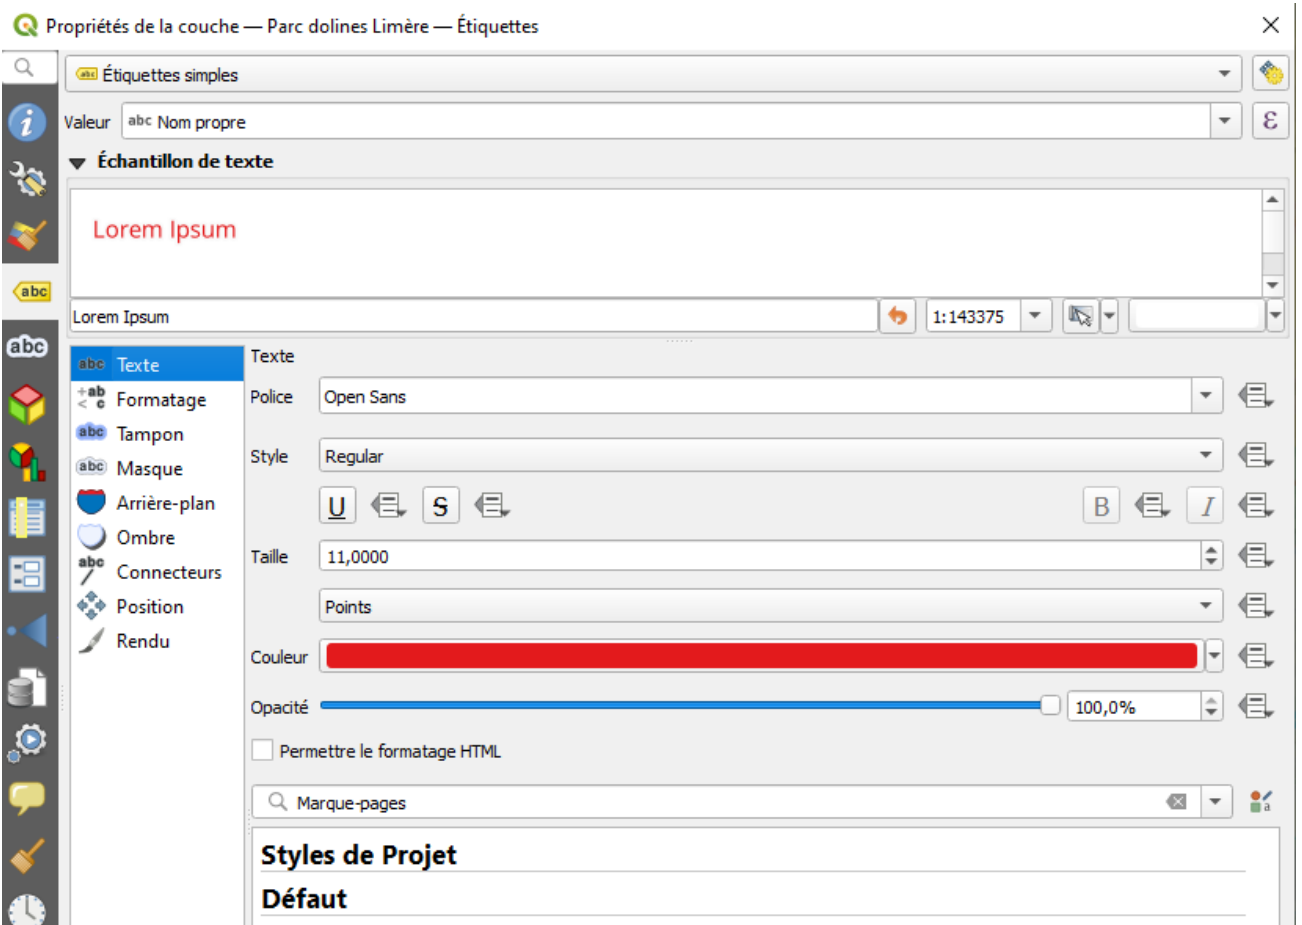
Propriétés de la couche — Parc dolines Limère — Étiquettes

Étiquettes simples

Valeur abc Nom propre

Échantillon de texte

Lorem Ipsum

Lorem Ipsum

1:143375

abc

Texte
Formatage
Tampon
Masque
Arrière-plan
Ombre
Connecteurs
Position
Rendu

Texte

Police Open Sans

Style Regular

U S B I

Taille 11,0000

Points

Couleur

Opacité 100,0%

Permettre le formatage HTML

Marque-pages

Styles de Projet

Défaut